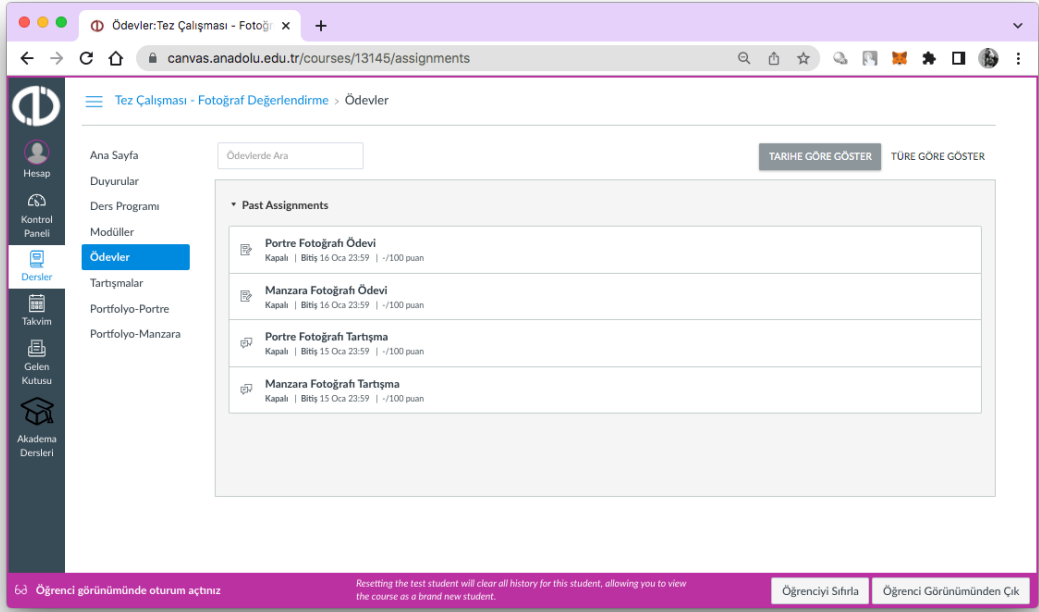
Ödevler:Tez Çalışması - Fotoğr ×

canvas.anadolu.edu.tr/courses/13145/assignments

Hesap
Kontrol Paneli
Dersler
Takvim
Gelen Kutusu
Akadema Dersleri

Tez Çalışması - Fotoğraf Değerlendirme > Ödevler

Ana Sayfa
Duyurular
Ders Programı
Modüller
Ödevler
Tartışmalar
Portfolyo-Portre
Portfolyo-Manzara

Ödevlerde Ara

TARİHE GÖRE GÖSTER
TÜRE GÖRE GÖSTER

Past Assignments

Portre Fotoğrafı Ödevi
Kapalı | Bitiş 16 Oca 23:59 | -/100 puan

Manzara Fotoğrafı Ödevi
Kapalı | Bitiş 16 Oca 23:59 | -/100 puan

Portre Fotoğrafı Tartışma
Kapalı | Bitiş 15 Oca 23:59 | -/100 puan

Manzara Fotoğrafı Tartışma
Kapalı | Bitiş 15 Oca 23:59 | -/100 puan

Öğrenci görünümünde oturum açtınız

Resetting the test student will clear all history for this student, allowing you to view the course as a brand new student.

Öğrenciyi Sıfırla
Öğrenci Görünümünden Çık